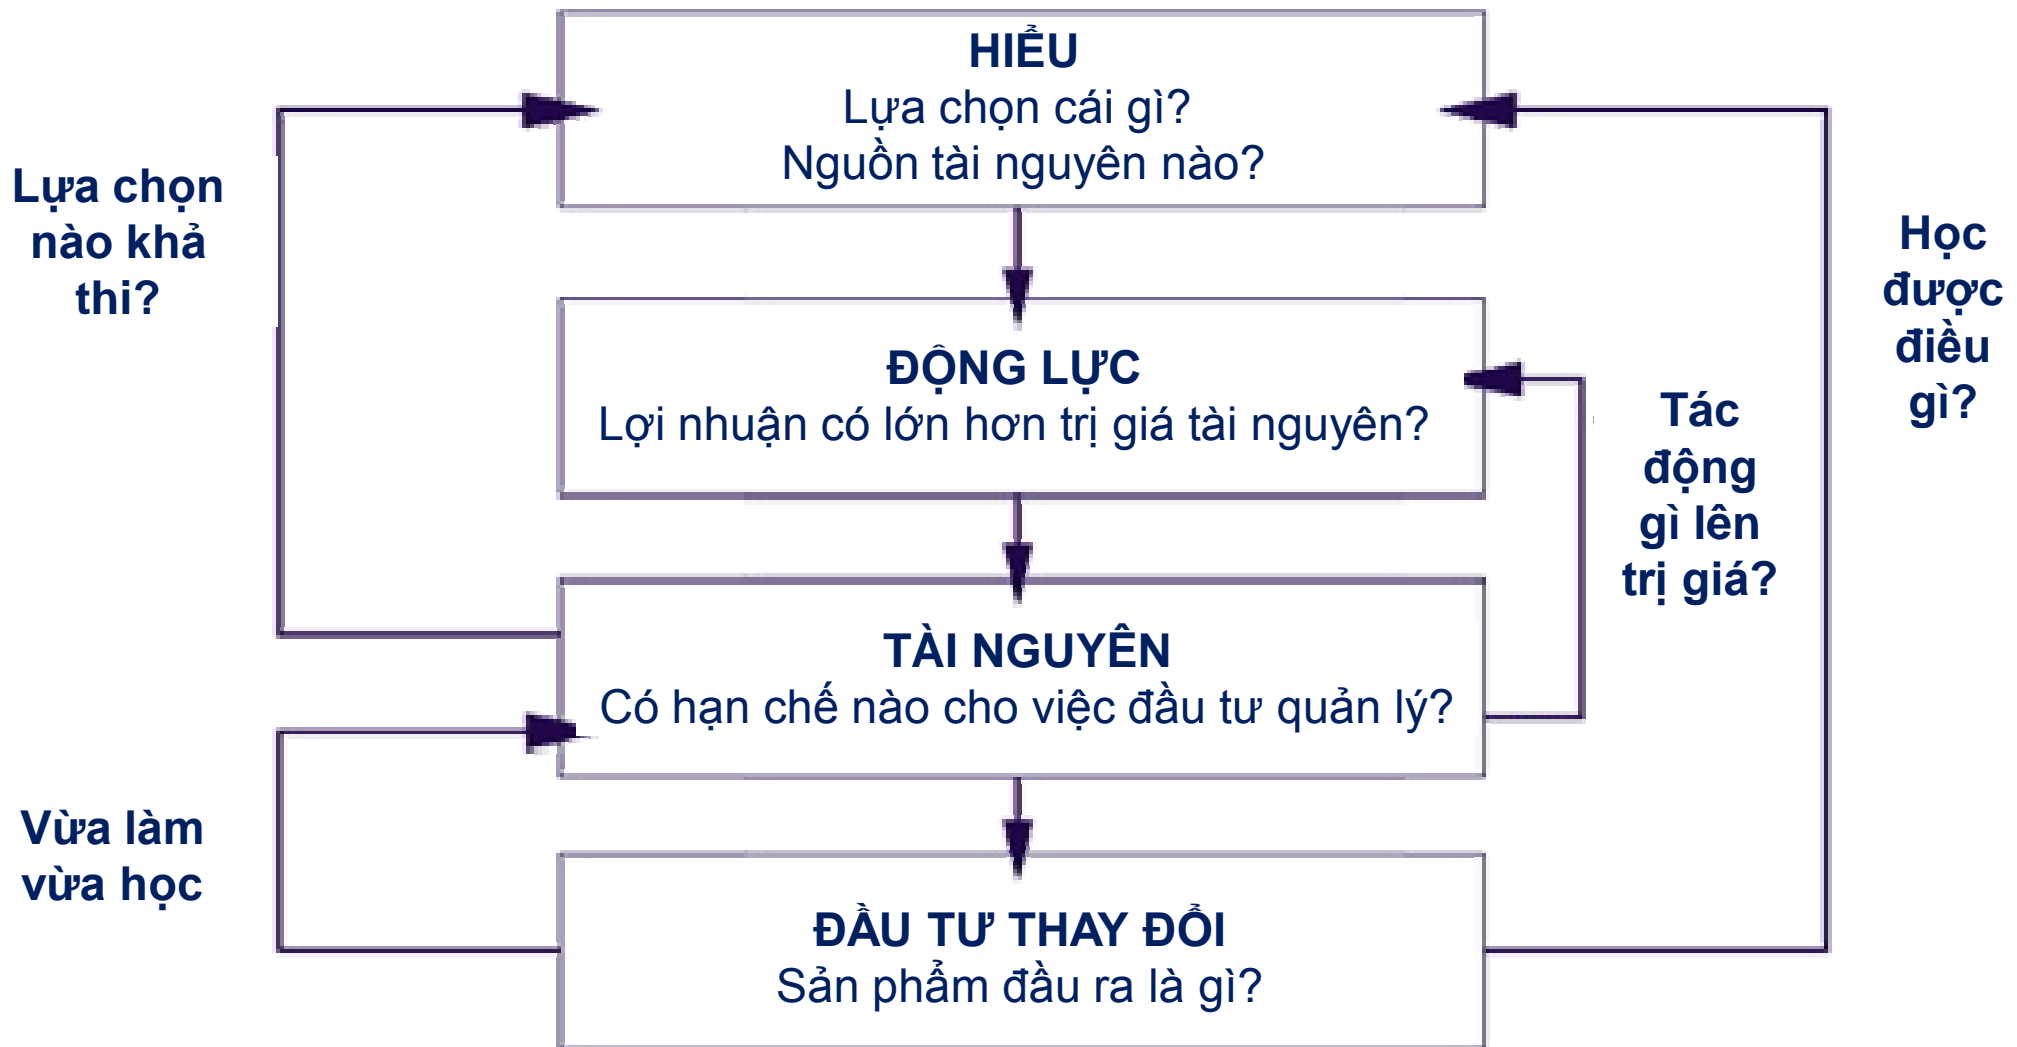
HIỂU
Lựa chọn cái gì?
Nguồn tài nguyên nào?

Lựa chọn nào khả thi?

Học được điều gì?

ĐỘNG LỰC
Lợi nhuận có lớn hơn trị giá tài nguyên?

Tác động gì lên trị giá?

TÀI NGUYÊN
Có hạn chế nào cho việc đầu tư quản lý?

Vừa làm vừa học

ĐẦU TƯ THAY ĐỔI
Sản phẩm đầu ra là gì?